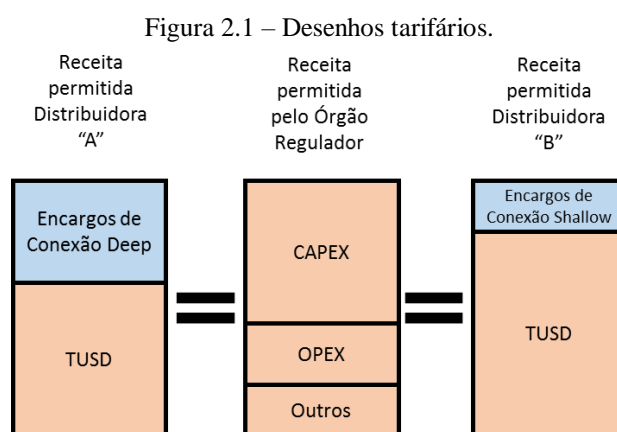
Figura 2.1 – Desenhos tarifários.

Receita permitida Distribuidora "A"

Receita permitida pelo Órgão Regulador

Receita permitida Distribuidora "B"

Encargos de Conexão Deep

TUSD

CAPEX

OPEX

Outros

Encargos de Conexão Shallow

TUSD